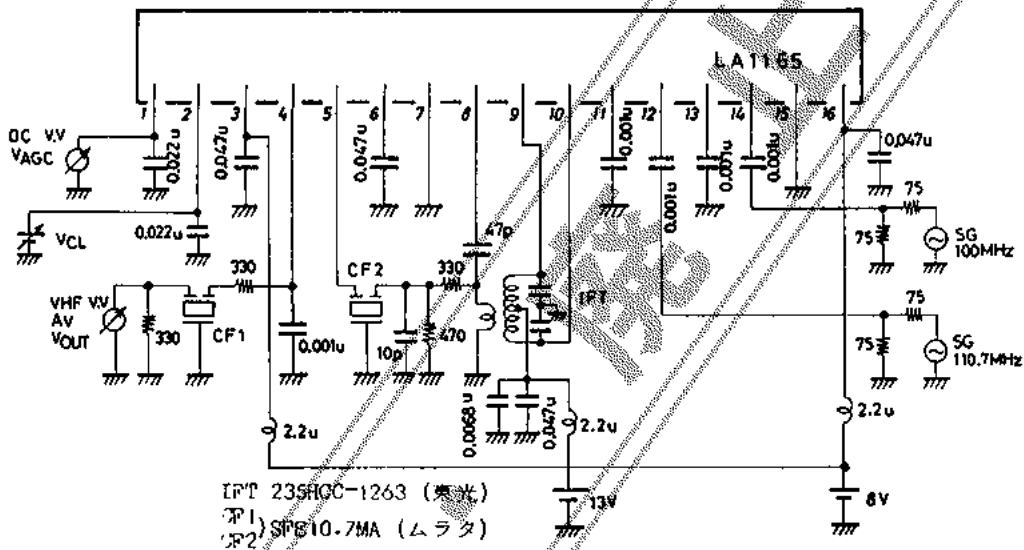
LA1165

1 2 3 4 5 6 7 8 9 10 11 12 13 14 15 16

DC V.V
VAGC

0.022u
0.047u
0.047u
0.001u
0.001u
0.001u
0.001u
0.047u

VCL
0.022u

330
CF2
330
47p
IFT

VHF V.V
AV
VOUT
330
CF1
0.001u
10p
470
0.0068u
0.047u

75
75
SG 100MHz
75
75
SG 110.7MHz

2.2u
2.2u
2.2u

13V
8V

IFT 2390CC-1263 (東光)
CF1
CF2 SFE10.7MA (ムラタ)